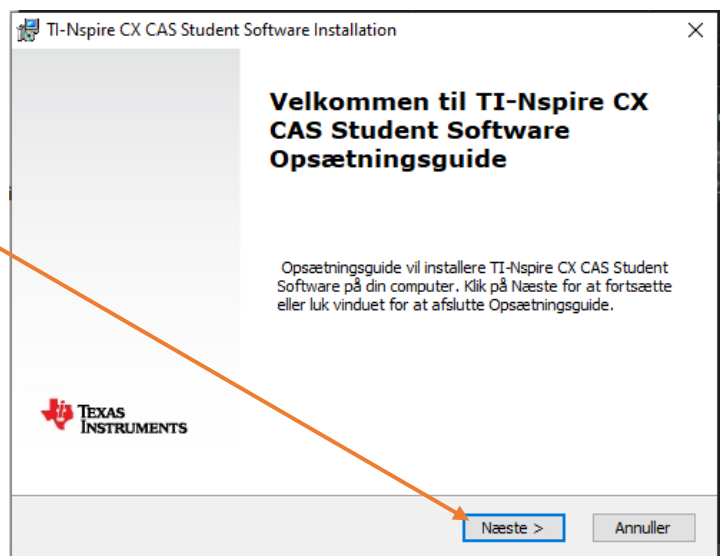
TI-Nspire CX CAS Student Software Installation

Velkommen til TI-Nspire CX CAS Student Software Opsætningsguide

Opsætningsguide vil installere TI-Nspire CX CAS Student Software på din computer. Klik på Næste for at fortsætte eller luk vinduet for at afslutte Opsætningsguide.

Texas Instruments

Næste >

Annuller